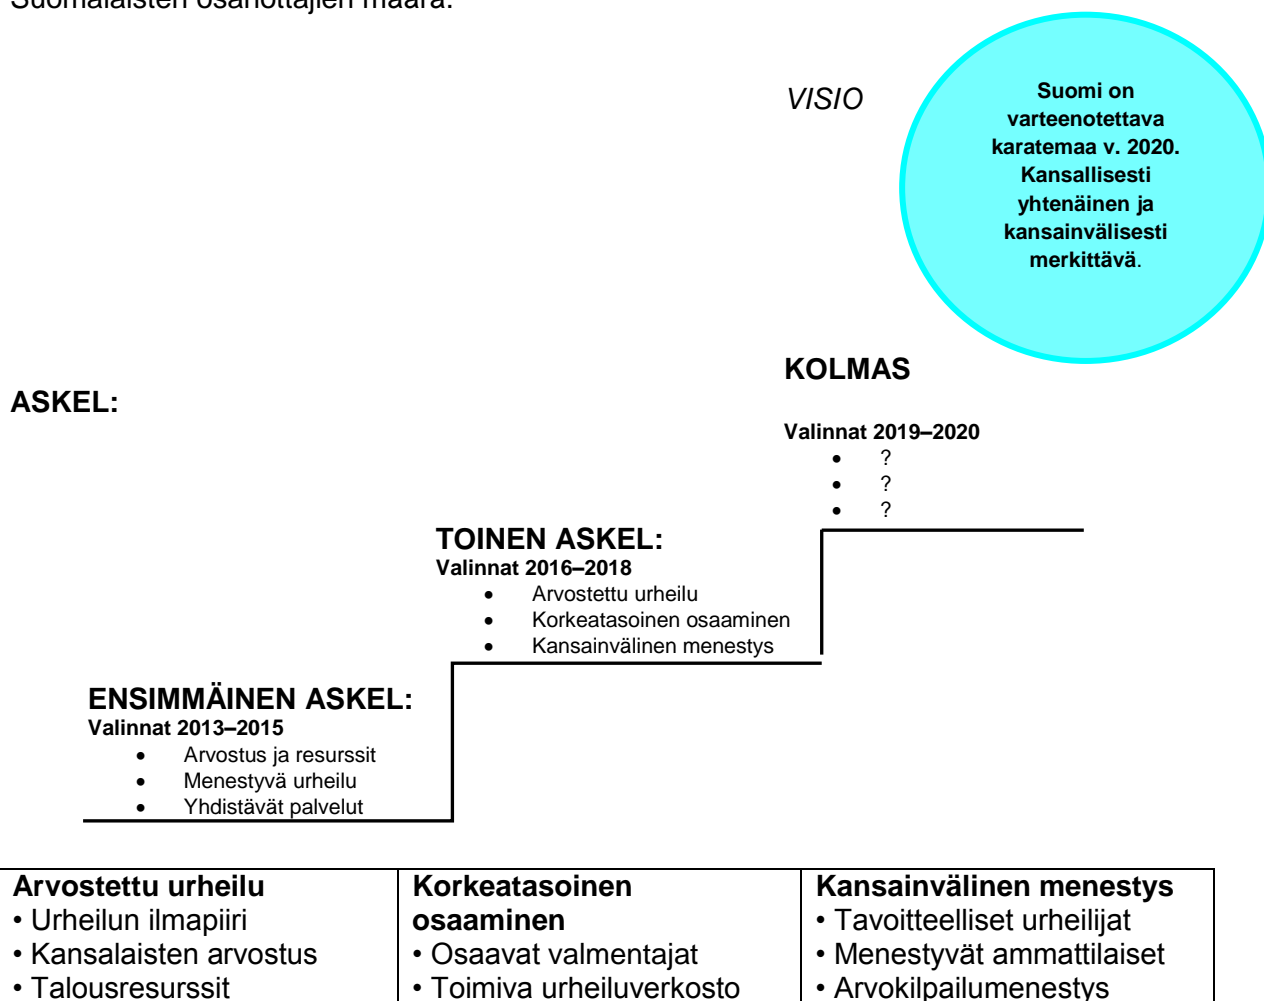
Suomalaisten osanottajien määrä.

VISIO

Suomi on varteenotettava karatemaa v. 2020. Kansallisesti yhtenäinen ja kansainvälisesti merkittävä.

KOLMAS

ASKEL:

Valinnat 2019–2020
- ?
- ?
- ?

TOINEN ASKEL:
Valinnat 2016–2018
- Arvostettu urheilu
- Korkeatasoinen osaaminen
- Kansainvälinen menestys

ENSIMMÄINEN ASKEL:
Valinnat 2013–2015
- Arvostus ja resurssit
- Menestyvä urheilu
- Yhdistävät palvelut

| Arvostettu urheilu<br>• Urheilun ilmapiiri<br>• Kansalaisten arvostus<br>• Talousresurssit | Korkeatasoinen osaaminen<br>• Osaavat valmentajat<br>• Toimiva urheiluverkosto | Kansainvälinen menestys<br>• Tavoitteelliset urheilijat<br>• Menestyvät ammattilaiset<br>• Arvokilpailumenestys |
|---|---|---|